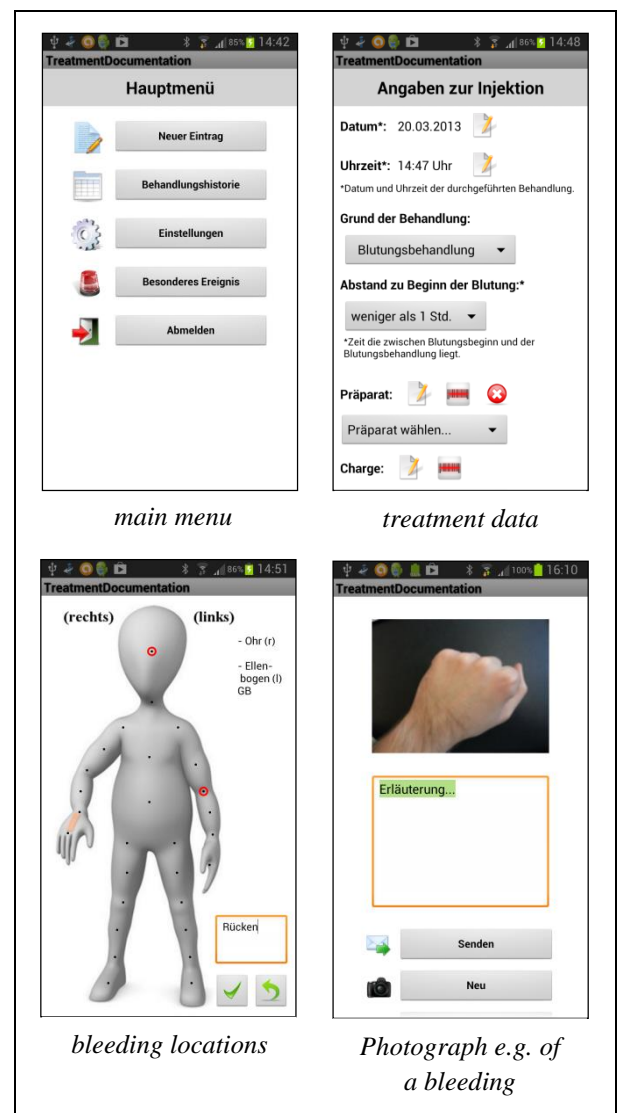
85% 14:42
TreatmentDocumentation
Hauptmenü
Neuer Eintrag
Behandlungshistorie
Einstellungen
Besonderes Ereignis
Abmelden

main menu

86% 14:48
TreatmentDocumentation
Angaben zur Injektion
Datum*: 20.03.2013
Uhrzeit*: 14:47 Uhr
*Datum und Uhrzeit der durchgeführten Behandlung.
Grund der Behandlung:
Blutungsbehandlung
Abstand zu Beginn der Blutung:*
weniger als 1 Std.
*Zeit die zwischen Blutungsbeginn und der Blutungsbehandlung liegt.
Präparat:
Präparat wählen...
Charge:

treatment data

86% 14:51
TreatmentDocumentation
(rechts) (links)
- Ohr (r)
- Ellenbogen (l) GB
Rücken

bleeding locations

100% 16:10
TreatmentDocumentation
Erläuterung...
Senden
Neu

Photograph e.g. of a bleeding